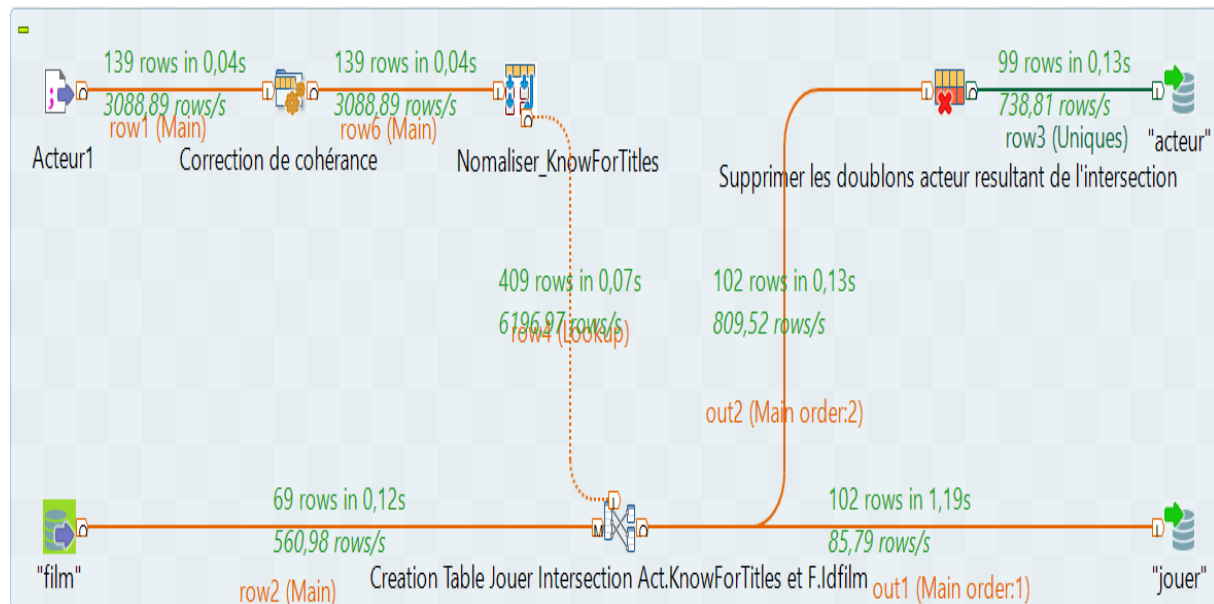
139 rows in 0,04s
3088,89 rows/s
row1 (Main)
Acteur1

139 rows in 0,04s
3088,89 rows/s
row6 (Main)
Correction de cohérance

Nomaliser_KnowForTitles

99 rows in 0,13s
738,81 rows/s
row3 (Uniques)
"acteur"

Supprimer les doublons acteur resultant de l'intersection

409 rows in 0,07s
6196,97 rows/s
row4 (Lookup)

102 rows in 0,13s
809,52 rows/s

out2 (Main order:2)

69 rows in 0,12s
560,98 rows/s
"film"
row2 (Main)

Creation Table Jouer Intersection Act.KnowForTitles et F.Idfilm

102 rows in 1,19s
85,79 rows/s
out1 (Main order:1)
"jouer"